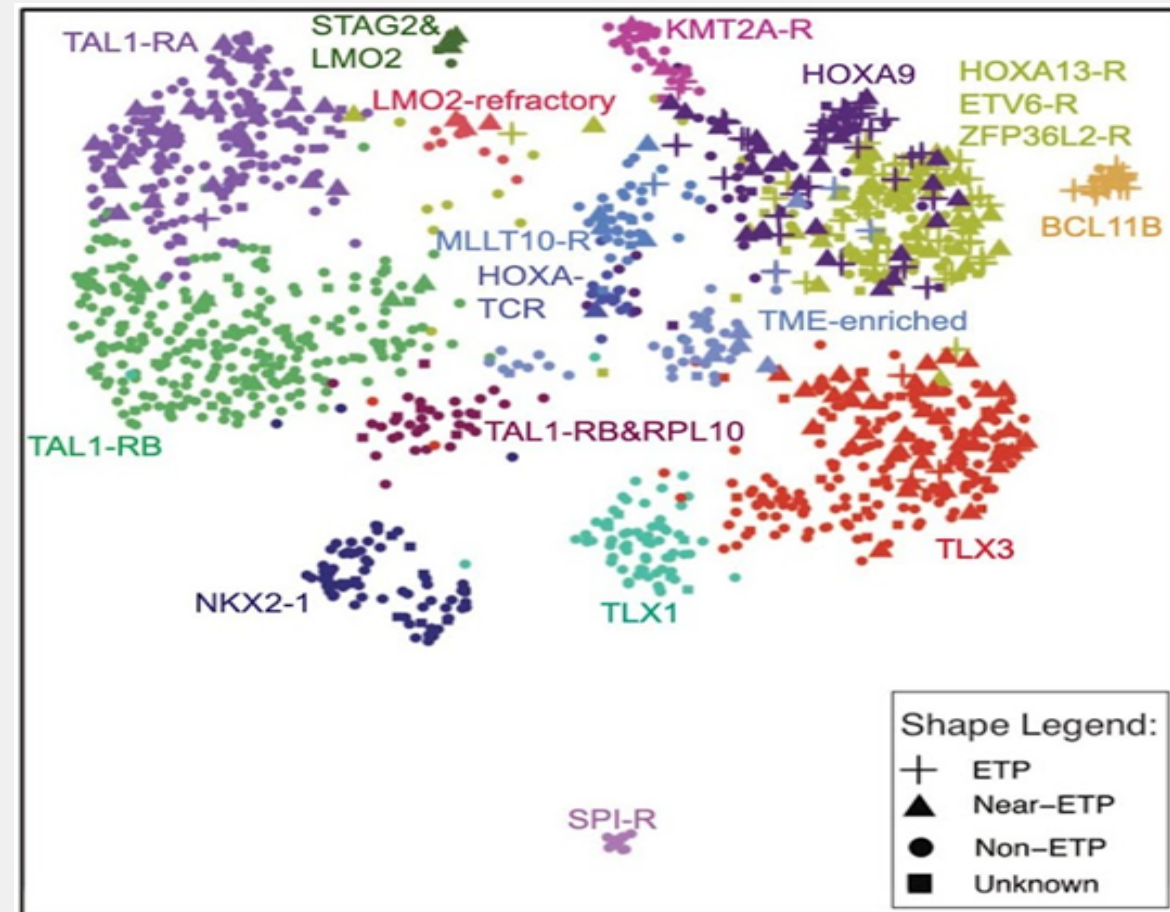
TAL1-RA
STAG2&
LMO2
KMT2A-R
HOXA9
HOXA13-R
ETV6-R
ZFP36L2-R
LMO2-refractory
BCL11B
MLLT10-R
HOXA-
TCR
TME-enriched
TAL1-RB
TAL1-RB&RPL10
TLX3
NKX2-1
TLX1
SPI-R

Shape Legend:
ETP
Near−ETP
Non−ETP
Unknown